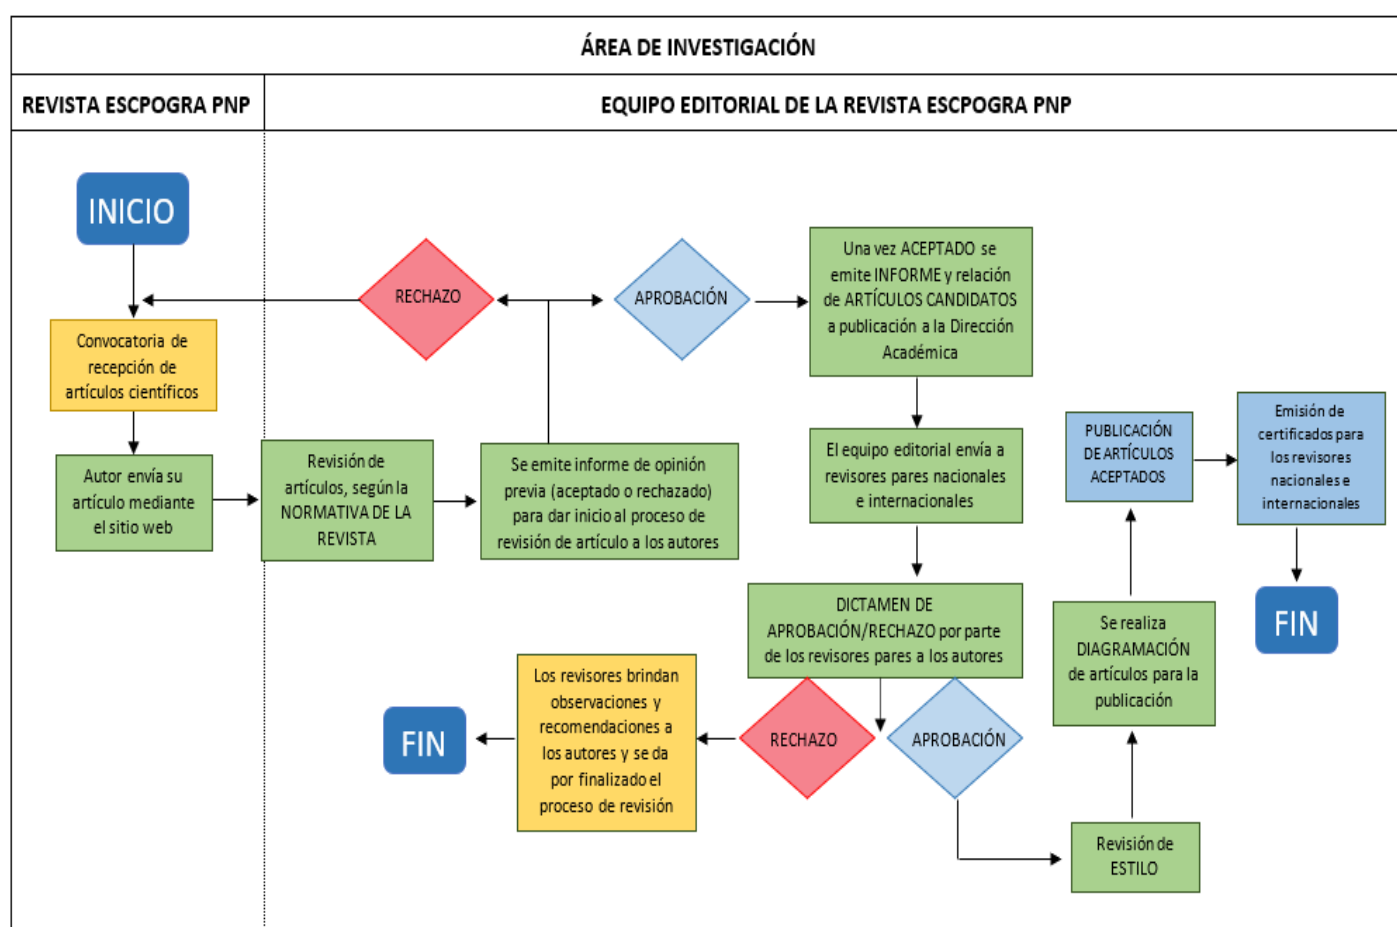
ÁREA DE INVESTIGACIÓN

REVISTA ESCPOGRA PNP

EQUIPO EDITORIAL DE LA REVISTA ESCPOGRA PNP

INICIO

RECHAZO

APROBACIÓN

Una vez ACEPTADO se emite INFORME y relación de ARTÍCULOS CANDIDATOS a publicación a la Dirección Académica

Convocatoria de recepción de artículos científicos

Autor envía su artículo mediante el sitio web

Revisión de artículos, según la NORMATIVA DE LA REVISTA

Se emite informe de opinión previa (aceptado o rechazado) para dar inicio al proceso de revisión de artículo a los autores

El equipo editorial envía a revisores pares nacionales e internacionales

PUBLICACIÓN DE ARTÍCULOS ACEPTADOS

Emisión de certificados para los revisores nacionales e internacionales

FIN

DICTAMEN DE APROBACIÓN/RECHAZO por parte de los revisores pares a los autores

Se realiza DIAGRAMACIÓN de artículos para la publicación

FIN

Los revisores brindan observaciones y recomendaciones a los autores y se da por finalizado el proceso de revisión

RECHAZO

APROBACIÓN

Revisión de ESTILO